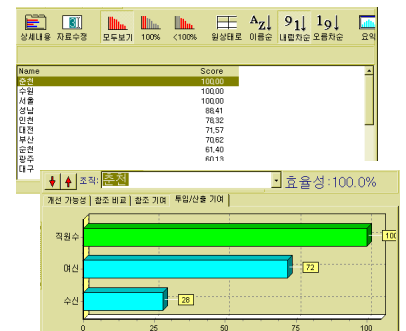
상세내용 자료수정 모두보기 100% <100% 원상태로 이름순 내림차순 오름차순 요약

| Name | Score |
|---|---|
| 춘천 | 100.00 |
| 수원 | 100.00 |
| 서울 | 100.00 |
| 성남 | 88.41 |
| 인천 | 78.32 |
| 대전 | 71.57 |
| 부산 | 70.62 |
| 순천 | 61.40 |
| 광주 | 60.13 |
| 대구 | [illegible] |

조직: 춘천 효율성:100.0%

개선 가능성 | 참조 비교 | 참조 기여 | 투입/산출 기여

직원수 100

여신 72

수신 28

0 25 50 75 100